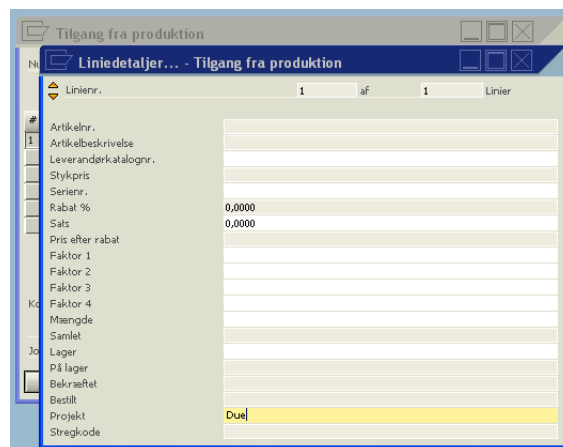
Tilgang fra produktion

Nu

#
1

Ko

Jo

Liniedetaljer... - Tilgang fra produktion

Linienr. 1 af 1 Linier

Artikelnr.
Artikelbeskrivelse
Leverandørkatalognr.
Stykpris
Serienr.
Rabat % 0,0000
Sats 0,0000
Pris efter rabat
Faktor 1
Faktor 2
Faktor 3
Faktor 4
Mængde
Samlet
Lager
På lager
Bekræftet
Bestilt
Projekt Due
Stregkode